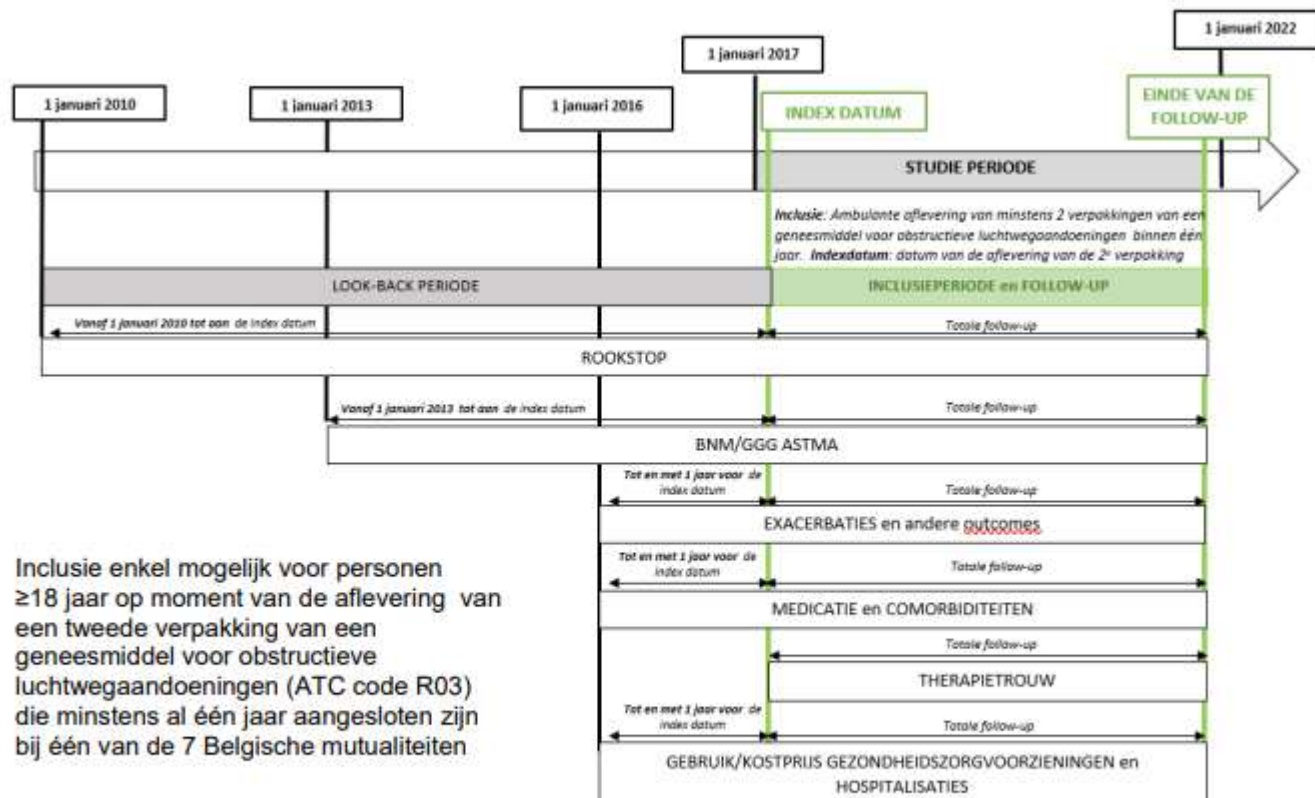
1 januari 2022

1 januari 2017

1 januari 2010

1 januari 2013

1 januari 2016

INDEX DATUM

EINDE VAN DE FOLLOW-UP

STUDIE PERIODE

*Inclusie*: Ambulante aflevering van minstens 2 verpakkingen van een geneesmiddel voor obstructieve luchtwegaandoeningen binnen één jaar. *Indexdatum*: datum van de aflevering van de 2e verpakking

LOOK-BACK PERIODE

INCLUSIEPERIODE en FOLLOW-UP

Vanaf 1 januari 2010 tot aan de index datum

Totale follow-up

ROOKSTOP

Vanaf 1 januari 2013 tot aan de index datum

Totale follow-up

BNM/GGG ASTMA

Tot en met 1 jaar voor de index datum

Totale follow-up

EXACERBATIES en andere outcomes

Tot en met 1 jaar voor de index datum

Totale follow-up

MEDICATIE en COMORBIDITEITEN

Totale follow-up

THERAPIETROUW

Tot en met 1 jaar voor de index datum

Totale follow-up

GEBRUIK/KOSTPRIJS GEZONDHEIDSZORGVOORZIENINGEN en HOSPITALISATIES

Inclusie enkel mogelijk voor personen ≥18 jaar op moment van de aflevering van een tweede verpakking van een geneesmiddel voor obstructieve luchtwegaandoeningen (ATC code R03) die minstens al één jaar aangesloten zijn bij één van de 7 Belgische mutualiteiten